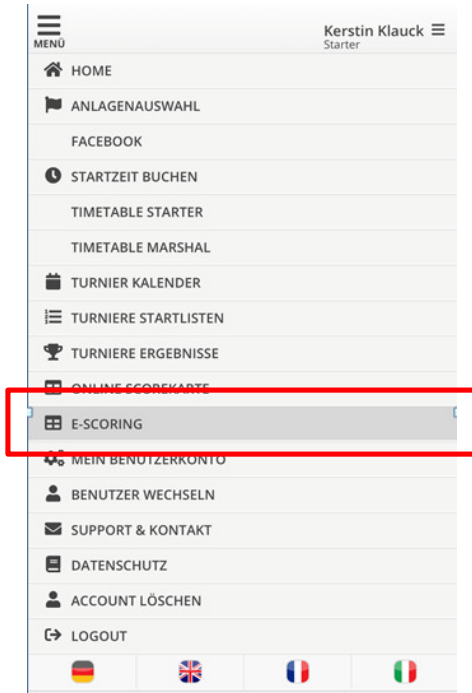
MENÜ

Kerstin Klauck
Starter

HOME

ANLAGENAUSWAHL

FACEBOOK

STARTZEIT BUCHEN

TIMETABLE STARTER

TIMETABLE MARSHAL

TURNIER KALENDER

TURNIERE STARTLISTEN

TURNIERE ERGEBNISSE

ONLINE SCOREKARTE

E-SCORING

MEIN BENUTZERKONTO

BENUTZER WECHSELN

SUPPORT & KONTAKT

DATENSCHUTZ

ACCOUNT LÖSCHEN

LOGOUT